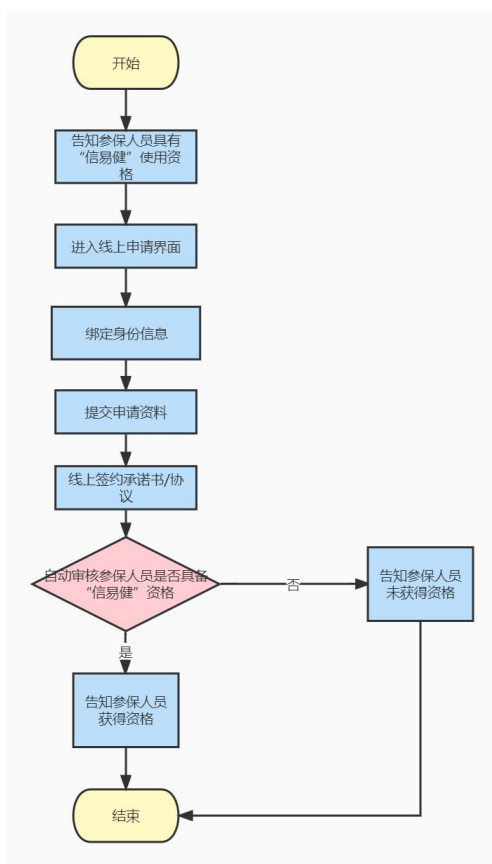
开始

告知参保人员具有“信易健”使用资格

进入线上申请界面

绑定身份信息

提交申请资料

线上签约承诺书/协议

自动审核参保人员是否具备“信易健”资格

否

告知参保人员未获得资格

是

告知参保人员获得资格

结束